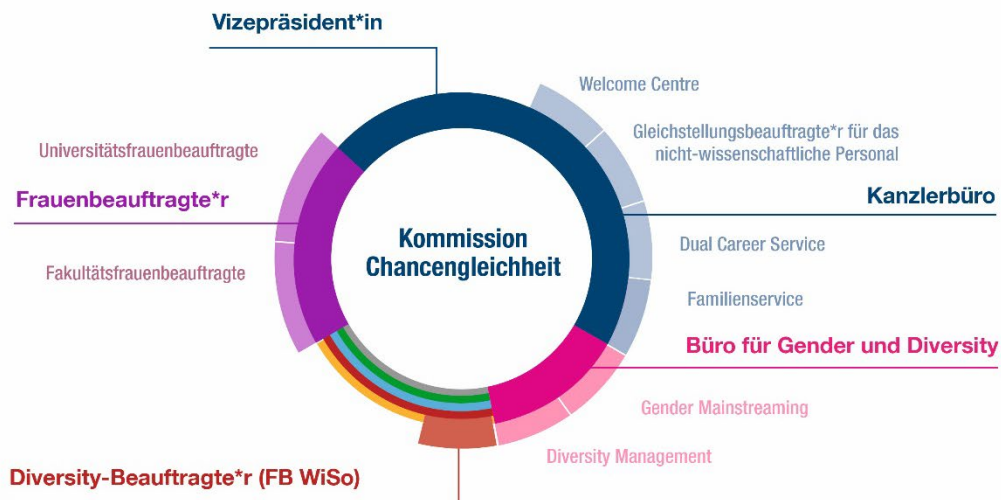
Vizepräsident*in

Welcome Centre

Gleichstellungsbeauftragte*r für das nicht-wissenschaftliche Personal

Universitätsfrauenbeauftragte

Frauenbeauftragte*r

Kanzlerbüro

Kommission Chancengleichheit

Dual Career Service

Fakultätsfrauenbeauftragte

Familienservice

Büro für Gender und Diversity

Gender Mainstreaming

Diversity Management

Diversity-Beauftragte*r (FB WiSo)